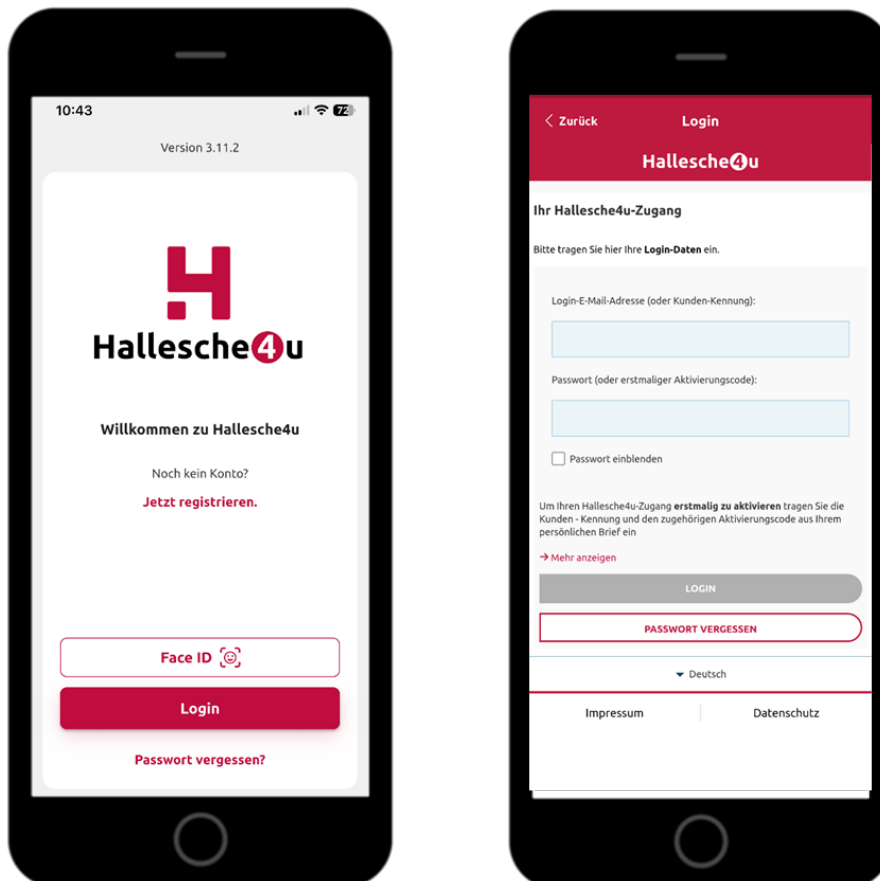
10:43
72

Version 3.11.2

Hallesche4u

Willkommen zu Hallesche4u

Noch kein Konto?

Jetzt registrieren.

Face ID

Login

Passwort vergessen?

< Zurück
Login

Hallesche4u

Ihr Hallesche4u-Zugang

Bitte tragen Sie hier Ihre Login-Daten ein.

Login-E-Mail-Adresse (oder Kunden-Kennung):

Passwort (oder erstmaliger Aktivierungscode):

Passwort einblenden

Um Ihren Hallesche4u-Zugang erstmalig zu aktivieren tragen Sie die Kunden - Kennung und den zugehörigen Aktivierungscode aus Ihrem persönlichen Brief ein

→ Mehr anzeigen

LOGIN

PASSWORT VERGESSEN

Deutsch

Impressum

Datenschutz